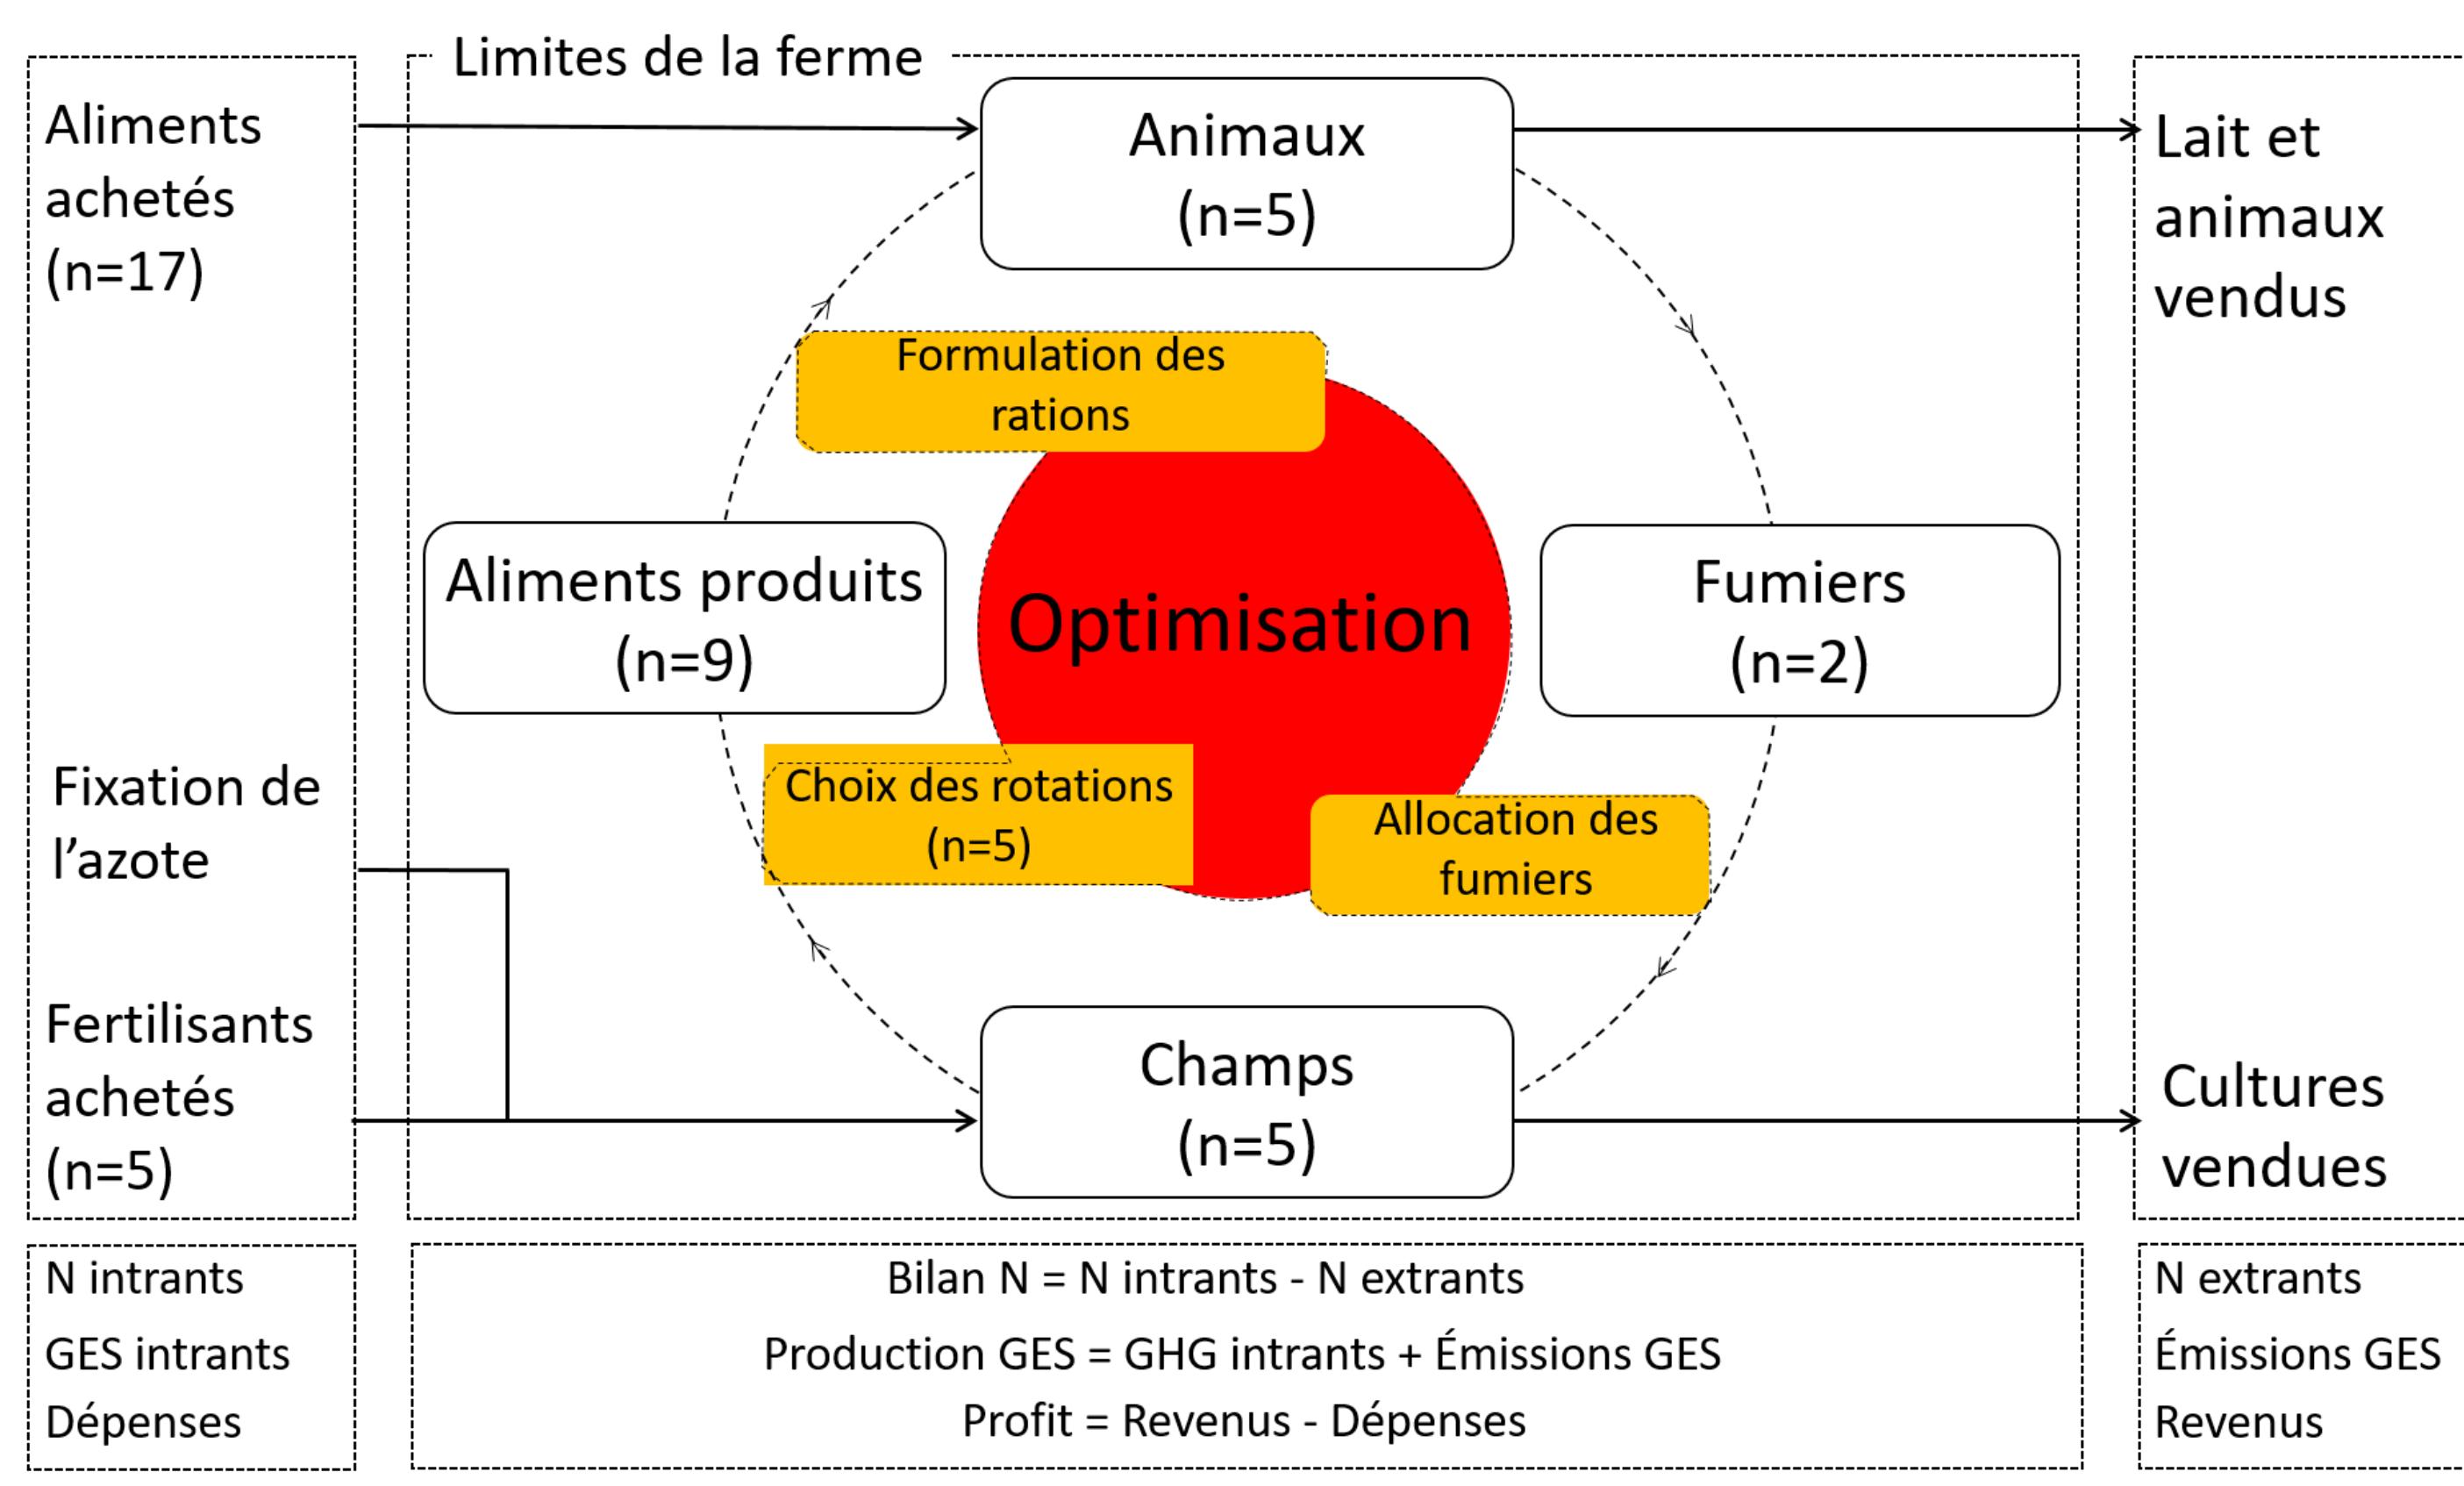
Aliments achetés (n=17)

Limites de la ferme

Animaux (n=5)

Lait et animaux vendus

Formulation des rations

Aliments produits (n=9)

Optimisation

Fumiers (n=2)

Choix des rotations (n=5)

Allocation des fumiers

Fixation de l'azote

Fertilisants achetés (n=5)

Champs (n=5)

Cultures vendues

N intrants
GES intrants
Dépenses

Bilan N = N intrants - N extrants
Production GES = GHG intrants + Émissions GES
Profit = Revenus - Dépenses

N extrants
Émissions GES
Revenus